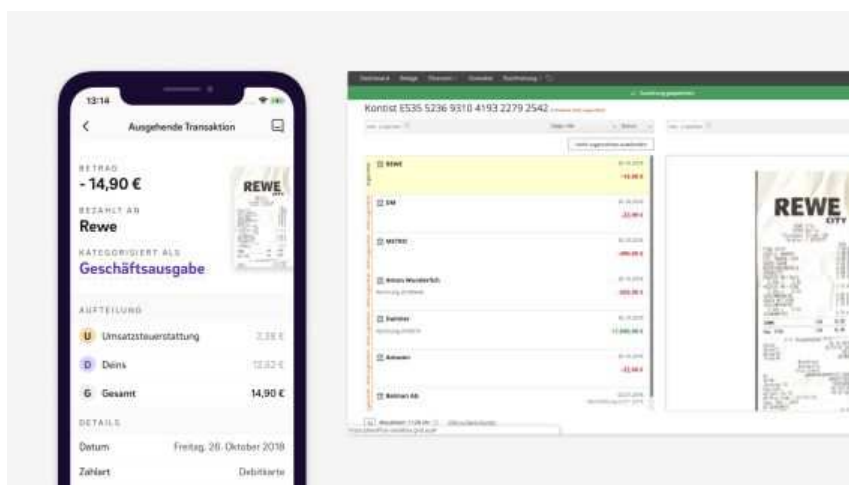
13:14

Ausgehende Transaktion

BETRAG
- 14,90 €

BEZAHLT AN
Rewe

KATEGORISIERT ALS
Geschäftsausgabe

REWE

AUFTEILUNG

U Umsatzsteuerstattung 2,38 €

D Deins 12,52 €

G Gesamt 14,90 €

DETAILS

Datum Freitag, 26. Oktober 2018

Zahlart Debitkarte

Kontist E535 5236 9310 4193 2279 2542

REWE -14,90 €

DM -22,40 €

METRO -490,00 €

Amos Wunderlich -300,00 €

Daimler 11.000,00 €

Amazon -22,98 €

Botman AB

REWE
CITY

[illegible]